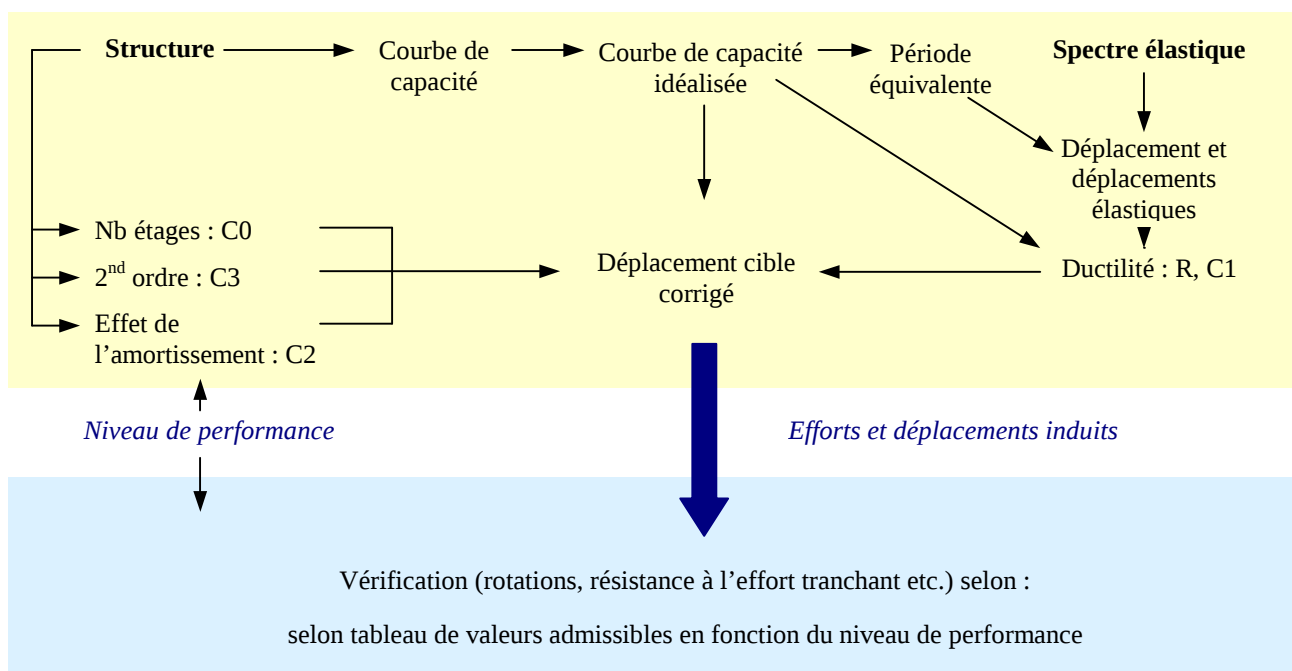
Structure

Courbe de capacité

Courbe de capacité idéalisée

Période équivalente

Spectre élastique

Déplacement et déplacements élastiques

Nb étages : C0

$2^{nd}$ ordre : C3

Effet de l'amortissement : C2

Déplacement cible corrigé

Ductilité : R, C1

Niveau de performance

Efforts et déplacements induits

Vérification (rotations, résistance à l'effort tranchant etc.) selon :

selon tableau de valeurs admissibles en fonction du niveau de performance